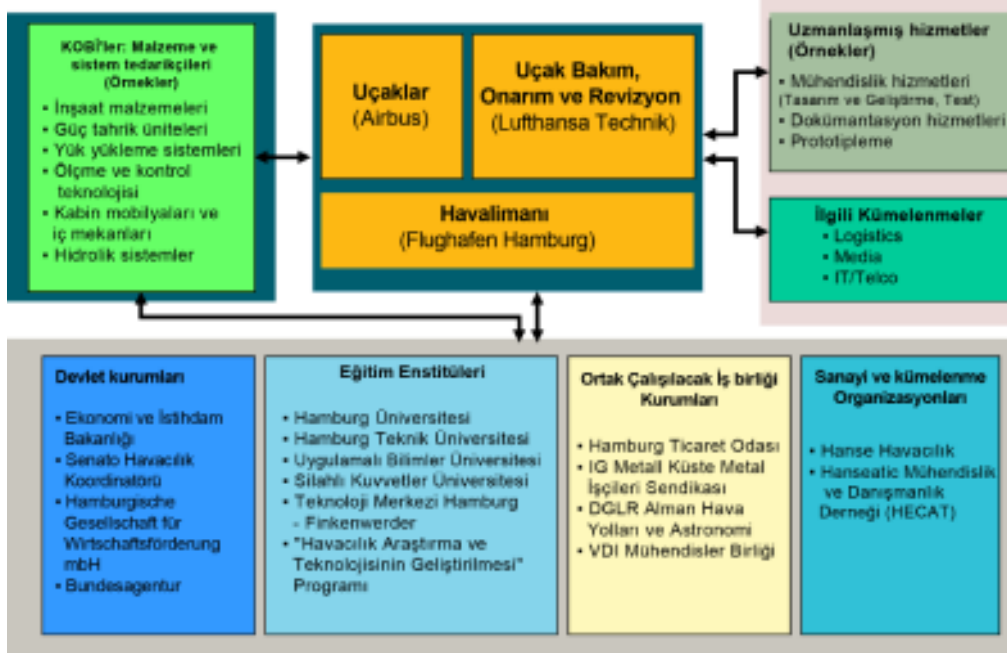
KOBİ'ler: Malzeme ve sistem tedarikçileri (Örnekler)

- İnşaat malzemeleri
- Güç tahrik üniteleri
- Yük yükleme sistemleri
- Ölçme ve kontrol teknolojisi
- Kabin mobilyaları ve iç mekanları
- Hidrolik sistemler

Uçaklar
(Airbus)

Uçak Bakım, Onarım ve Revizyon
(Lufthansa Technik)

Havalimanı
(Flughafen Hamburg)

Uzmanlaşmış hizmetler (Örnekler)

- Mühendislik hizmetleri (Tasarım ve Geliştirme, Test)
- Dokümantasyon hizmetleri
- Prototipleme

İlgili Kümelenmeler

- Logistics
- Media
- IT/Telco

Devlet kurumları

- Ekonomi ve İstihdam Bakanlığı
- Senato Havacılık Koordinatörü
- Hamburgische Gesellschaft für Wirtschaftsförderung mbH
- Bundesagentur

Eğitim Enstitüleri

- Hamburg Üniversitesi
- Hamburg Teknik Üniversitesi
- Uygulamalı Bilimler Üniversitesi
- Silahlı Kuvvetler Üniversitesi
- Teknoloji Merkezi Hamburg - Finkenwerder
- "Havacılık Araştırma ve Teknolojisinin Geliştirilmesi" Programı

Ortak Çalışılacak İş birliği Kurumları

- Hamburg Ticaret Odası
- IG Metall Küste Metal İşçileri Sendikası
- DGLR Alman Hava Yolları ve Astronomi
- VDI Mühendisler Birliği

Sanayi ve kümelenme Organizasyonları

- Hanse Havacılık
- Hanseatic Mühendislik ve Danışmanlık Derneği (HECAT)